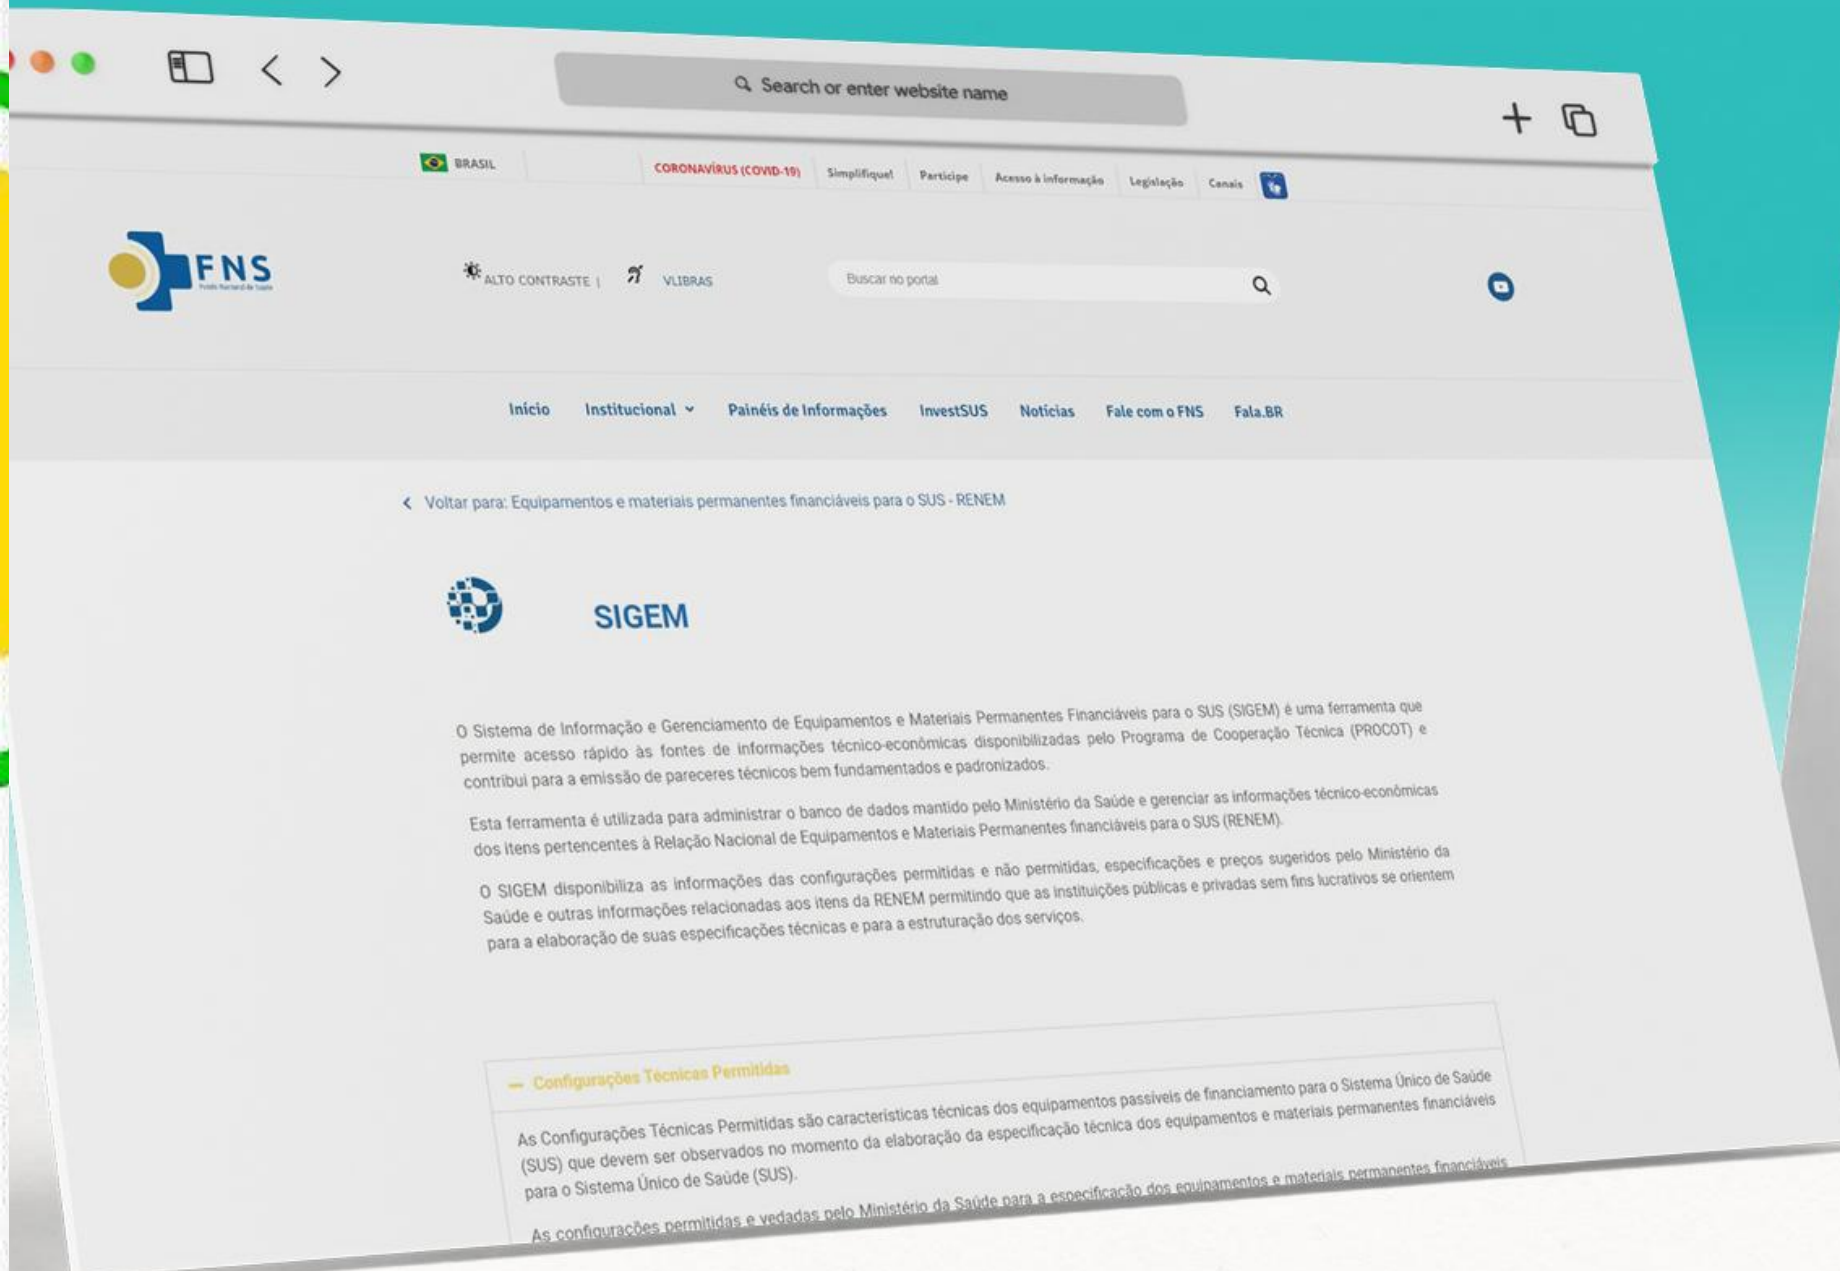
Search or enter website name

BRASIL
CORONAVÍRUS (COVID-19) Simplifique! Participe Acesso à informação Legislação Canais

FNS

ALTO CONTRASTE | VLIBRAS
Buscar no portal

Início Institucional Painéis de Informações InvestSUS Notícias Fale com o FNS Fala.BR

Voltar para: Equipamentos e materiais permanentes financiáveis para o SUS - RENEM

SIGEM

O Sistema de Informação e Gerenciamento de Equipamentos e Materiais Permanentes Financiáveis para o SUS (SIGEM) é uma ferramenta que permite acesso rápido às fontes de informações técnico-econômicas disponibilizadas pelo Programa de Cooperação Técnica (PROCOT) e contribui para a emissão de pareceres técnicos bem fundamentados e padronizados.

Esta ferramenta é utilizada para administrar o banco de dados mantido pelo Ministério da Saúde e gerenciar as informações técnico-econômicas dos itens pertencentes à Relação Nacional de Equipamentos e Materiais Permanentes financiáveis para o SUS (RENEM).

O SIGEM disponibiliza as informações das configurações permitidas e não permitidas, especificações e preços sugeridos pelo Ministério da Saúde e outras informações relacionadas aos itens da RENEM permitindo que as instituições públicas e privadas sem fins lucrativos se orientem para a elaboração de suas especificações técnicas e para a estruturação dos serviços.

— Configurações Técnicas Permitidas

As Configurações Técnicas Permitidas são características técnicas dos equipamentos passíveis de financiamento para o Sistema Único de Saúde (SUS) que devem ser observados no momento da elaboração da especificação técnica dos equipamentos e materiais permanentes financiáveis para o Sistema Único de Saúde (SUS).

As configurações permitidas e vedadas pelo Ministério da Saúde para a especificação dos equipamentos e materiais permanentes financiáveis